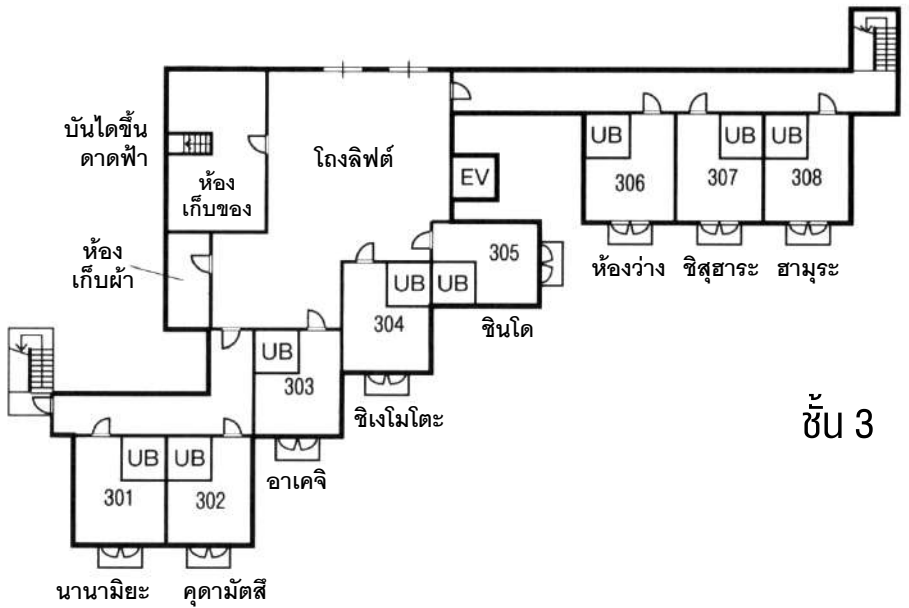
บันไดขึ้น
ดาดฟ้า

ห้อง
เก็บของ

โถงลิฟต์

EV

UB
306

UB
307

UB
308

ห้อง
เก็บผ้า

305

UB

UB

304

ห้องว่าง

ชิสุฮาระ

ฮามุระ

ชินโด

UB
303

ชิเงโมโตะ

ชั้น 3

UB

UB

301

302

อาเคจิ

นานามิยะ

คุดามัตสึ